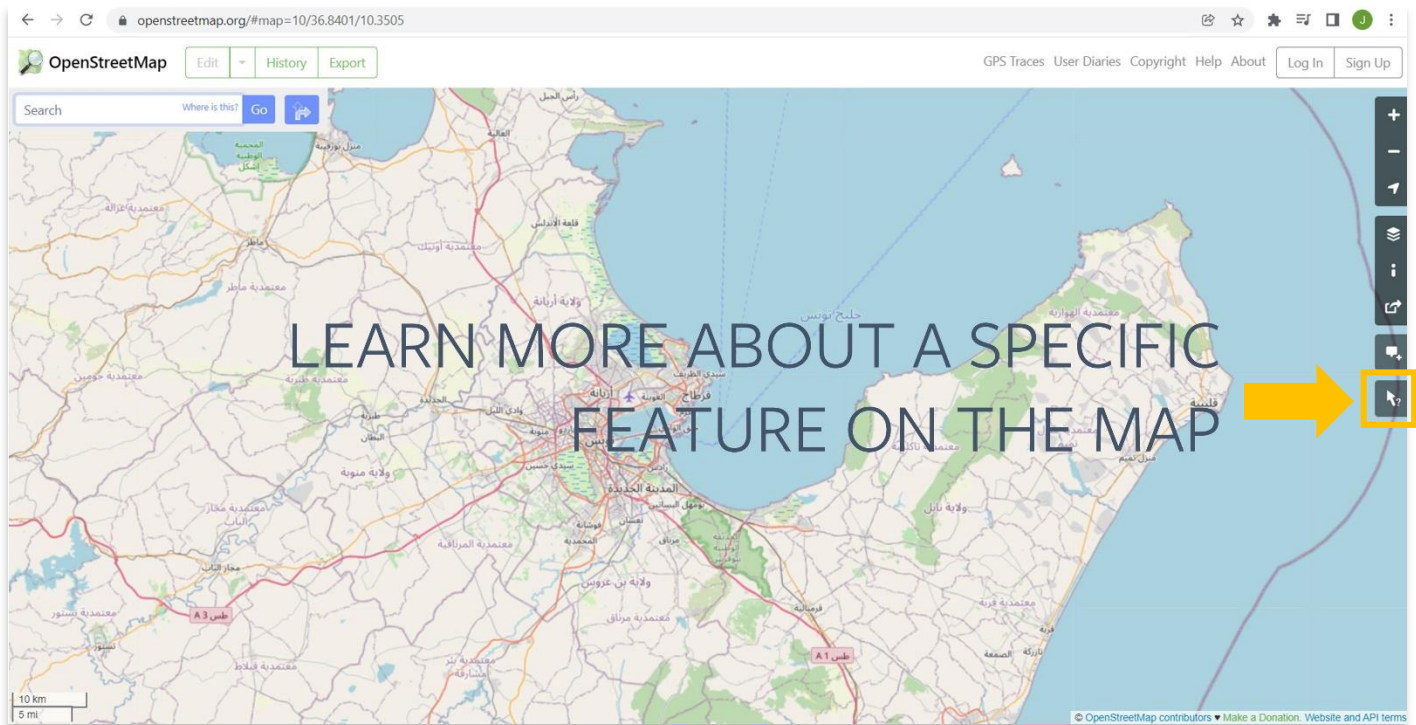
openstreetmap.org/#map=10/36.8401/10.3505

OpenStreetMap Edit History Export

GPS Traces User Diaries Copyright Help About Log In Sign Up

Search Where is this? Go

LEARN MORE ABOUT A SPECIFIC FEATURE ON THE MAP

خليج تونس
قلعة الأندلس
ولاية أريانة
أريانة
قرطاج
المدينة الجديدة
ولاية بن عروس
ولاية نابل
ولاية منوبة
معتمدية ماطر
معتمدية طبربة
المرسى
منزل تميم
قليبية
معتمدية الهوارية
معتمدية قربة
A 3 طس
A 1 طس

10 km
5 mi

© OpenStreetMap contributors ♥ Make a Donation. Website and API terms